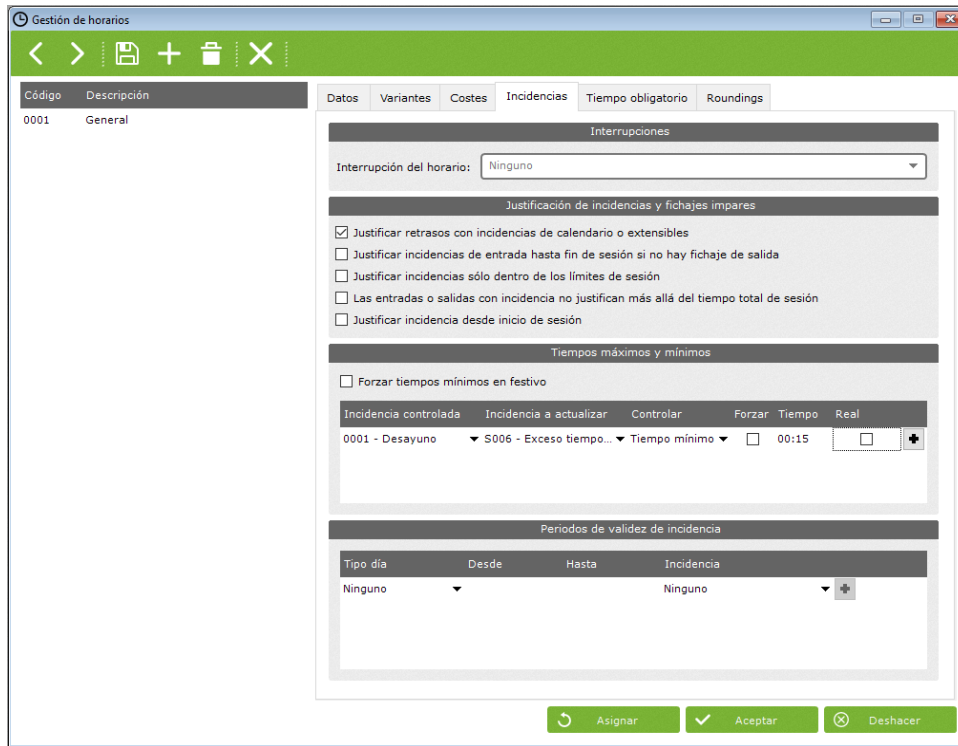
Gestión de horarios

| Código | Descripción |
|---|---|
| 0001 | General |

Datos | Variantes | Costes | Incidencias | Tiempo obligatorio | Roundings

Interrupciones

Interrupción del horario: Ninguno

Justificación de incidencias y fichajes impares

Justificar retrasos con incidencias de calendario o extensibles
Justificar incidencias de entrada hasta fin de sesión si no hay fichaje de salida
Justificar incidencias sólo dentro de los límites de sesión
Las entradas o salidas con incidencia no justifican más allá del tiempo total de sesión
Justificar incidencia desde inicio de sesión

Tiempos máximos y mínimos

Forzar tiempos mínimos en festivo

| Incidencia controlada | Incidencia a actualizar | Controlar | Forzar | Tiempo | Real |
|---|---|---|---|---|---|
| 0001 - Desayuno | S006 - Exceso tiempo... | Tiempo mínimo | | 00:15 | |

Periodos de validez de incidencia

| Tipo día | Desde | Hasta | Incidencia |
|---|---|---|---|
| Ninguno | | | Ninguno |

Asignar | Aceptar | Deshacer